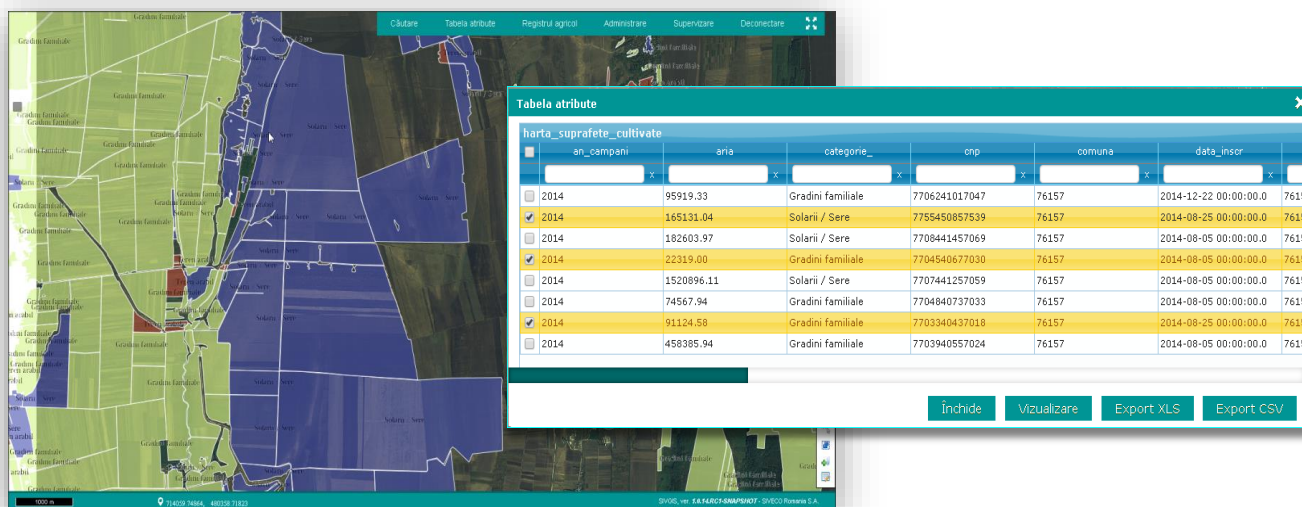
Căutare Tabela atribute Registrul agricol Administrare Supervizare Deconectare

Tabela atribute

harta_suprafete_cultivate

| | an_campani | aria | categorie_ | cnp | comuna | data_inscr |
|---|---|---|---|---|---|---|
| | x | x | x | x | x | x |
| ☐ | 2014 | 95919.33 | Gradini familiale | 7706241017047 | 76157 | 2014-12-22 00:00:00.0 |
| ☑ | 2014 | 165131.04 | Solarii / Sere | 7755450857539 | 76157 | 2014-08-25 00:00:00.0 |
| ☐ | 2014 | 182603.97 | Solarii / Sere | 7708441457069 | 76157 | 2014-08-05 00:00:00.0 |
| ☑ | 2014 | 22319.00 | Gradini familiale | 7704540677030 | 76157 | 2014-08-05 00:00:00.0 |
| ☐ | 2014 | 1520896.11 | Solarii / Sere | 7707441257059 | 76157 | 2014-08-05 00:00:00.0 |
| ☐ | 2014 | 74567.94 | Gradini familiale | 7704840737033 | 76157 | 2014-08-05 00:00:00.0 |
| ☑ | 2014 | 91124.58 | Gradini familiale | 7703340437018 | 76157 | 2014-08-25 00:00:00.0 |
| ☐ | 2014 | 458385.94 | Gradini familiale | 7703940557024 | 76157 | 2014-08-05 00:00:00.0 |

Închide Vizualizare Export XLS Export CSV

Gradini familiale Solarii / Sere Teren arabil

1000 m 714059.74564, 480358.71823 SIVOIS, ver. 1.0.14.RC1-SNAPSHOT - SIVECO Romania S.A.